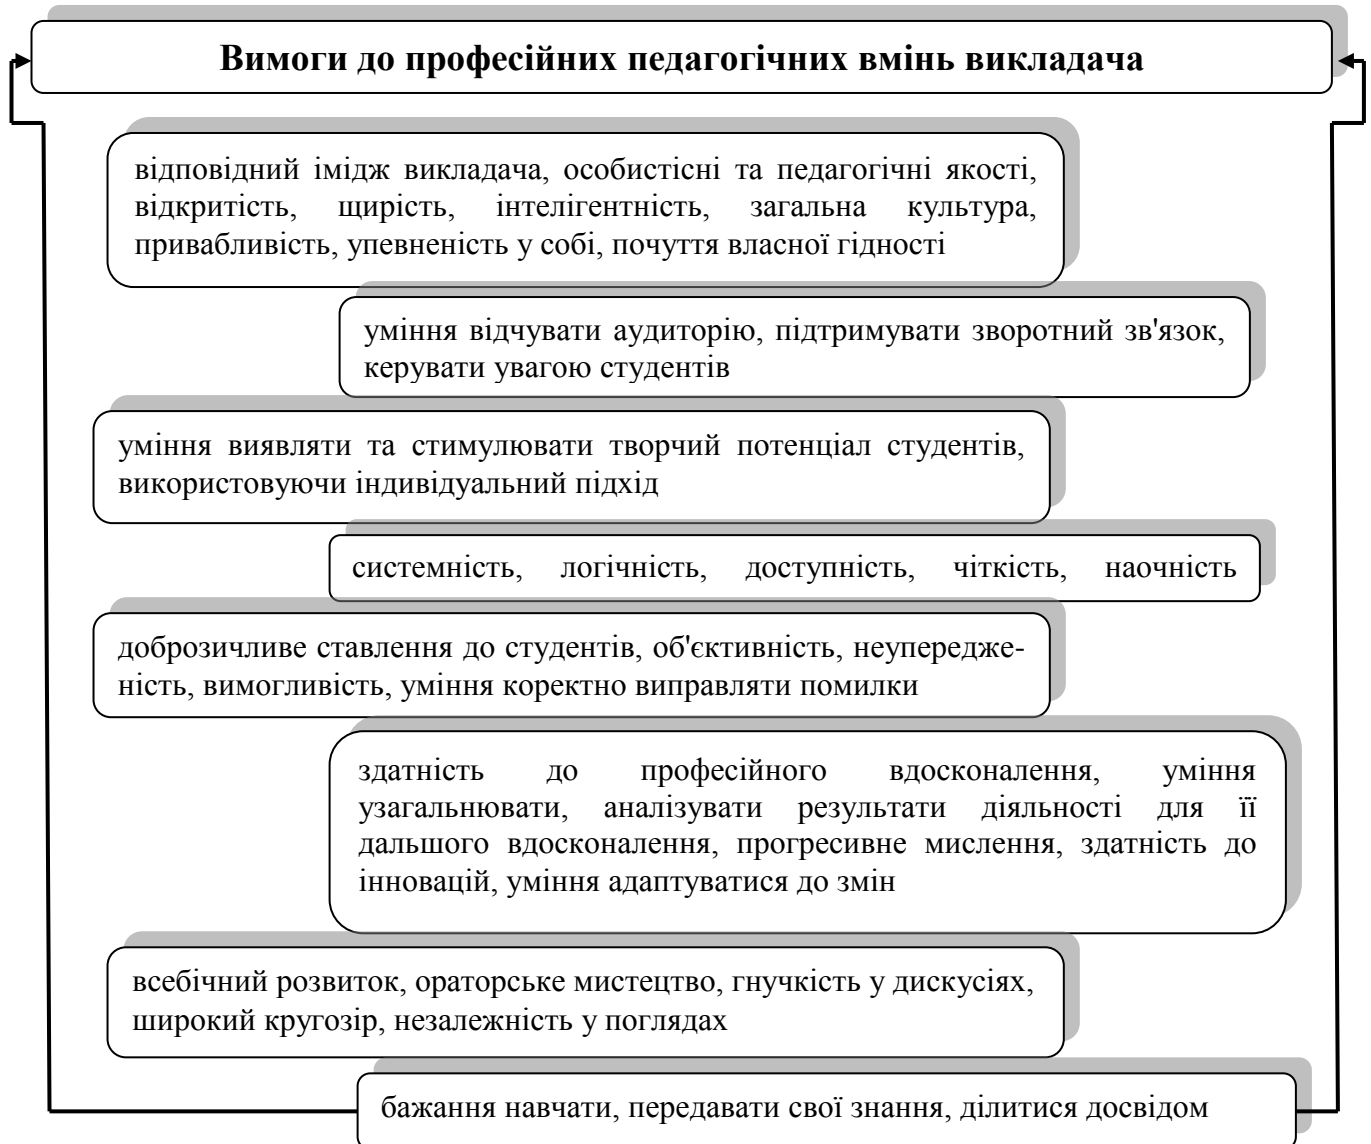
Вимоги до професійних педагогічних вмінь викладача

відповідний імідж викладача, особистісні та педагогічні якості, відкритість, щирість, інтелігентність, загальна культура, привабливість, упевненість у собі, почуття власної гідності

уміння відчувати аудиторію, підтримувати зворотний зв'язок, керувати увагою студентів

уміння виявляти та стимулювати творчий потенціал студентів, використовуючи індивідуальний підхід

системність, логічність, доступність, чіткість, наочність

доброзичливе ставлення до студентів, об'єктивність, неупередженість, вимогливість, уміння коректно виправляти помилки

здатність до професійного вдосконалення, уміння узагальнювати, аналізувати результати діяльності для її дальшого вдосконалення, прогресивне мислення, здатність до інновацій, уміння адаптуватися до змін

всебічний розвиток, ораторське мистецтво, гнучкість у дискусіях, широкий кругозір, незалежність у поглядах

бажання навчати, передавати свої знання, ділитися досвідом